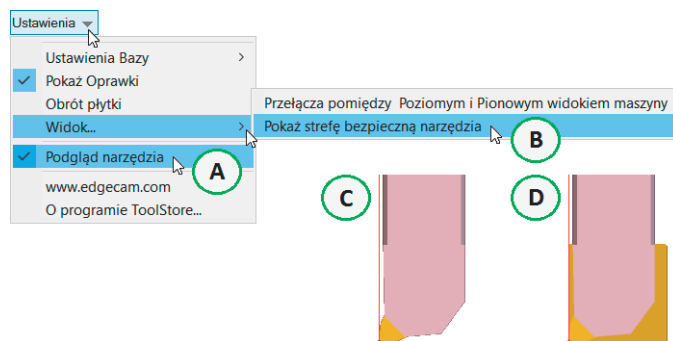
Ustawienia

Ustawienia Bazy
Pokaż Oprawki
Obrót płytki
Widok...
Podgląd narzędzia
www.edgecam.com
O programie ToolStore...

Przełącza pomiędzy Poziomym i Pionowym widokiem maszyny
Pokaż strefę bezpieczną narzędzia

A
B
C
D